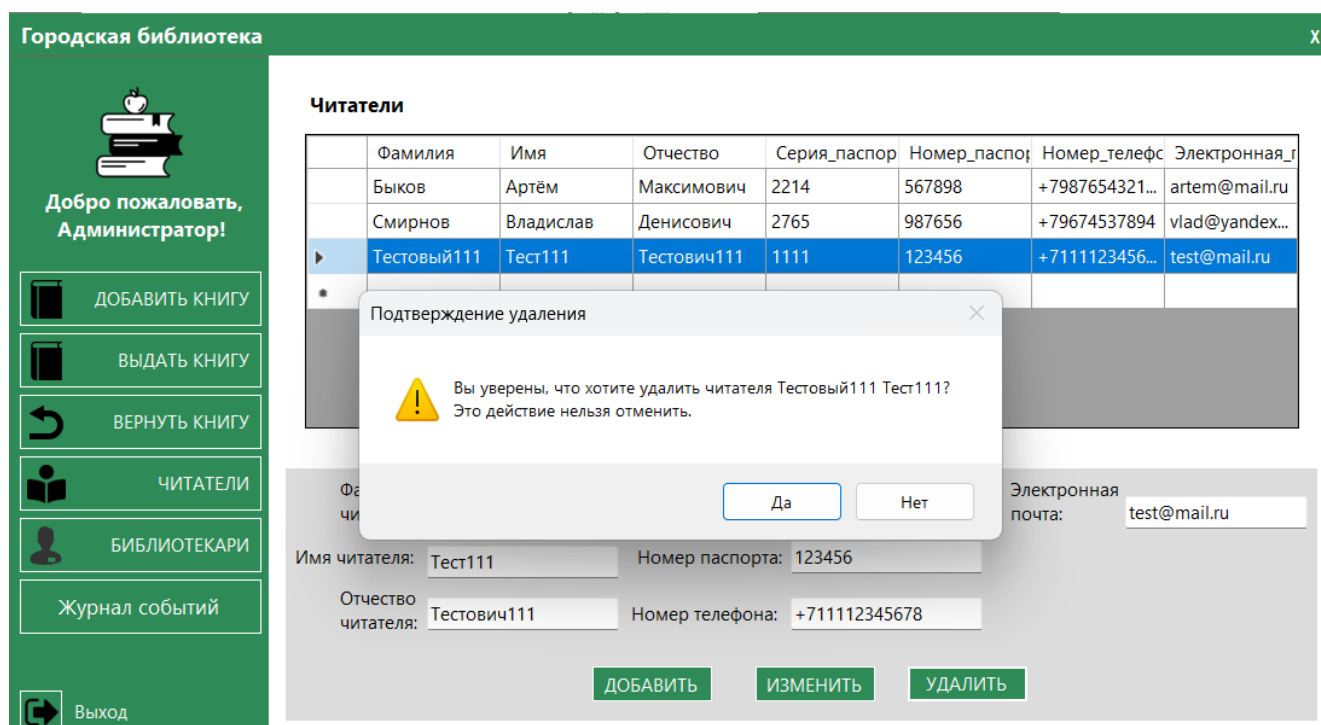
Городская библиотека

X

Добро пожаловать, Администратор!

ДОБАВИТЬ КНИГУ

ВЫДАТЬ КНИГУ

ВЕРНУТЬ КНИГУ

ЧИТАТЕЛИ

БИБЛИОТЕКАРИ

Журнал событий

Выход

Читатели

| | Фамилия | Имя | Отчество | Серия_паспор | Номер_паспор | Номер_телефо | Электронная_ |
|---|---|---|---|---|---|---|---|
| | Быков | Артём | Максимович | 2214 | 567898 | +7987654321... | artem@mail.ru |
| | Смирнов | Владислав | Денисович | 2765 | 987656 | +79674537894 | vlad@yandex... |
| ▸ | Тестовый111 | Тест111 | Тестович111 | 1111 | 123456 | +7111123456... | test@mail.ru |
| * | | | | | | | |

Подтверждение удаления

Вы уверены, что хотите удалить читателя Тестовый111 Тест111?
Это действие нельзя отменить.

Да

Нет

Фа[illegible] чи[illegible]

Электронная почта: test@mail.ru

Имя читателя: Тест111

Номер паспорта: 123456

Отчество читателя: Тестович111

Номер телефона: +711112345678

ДОБАВИТЬ

ИЗМЕНИТЬ

УДАЛИТЬ